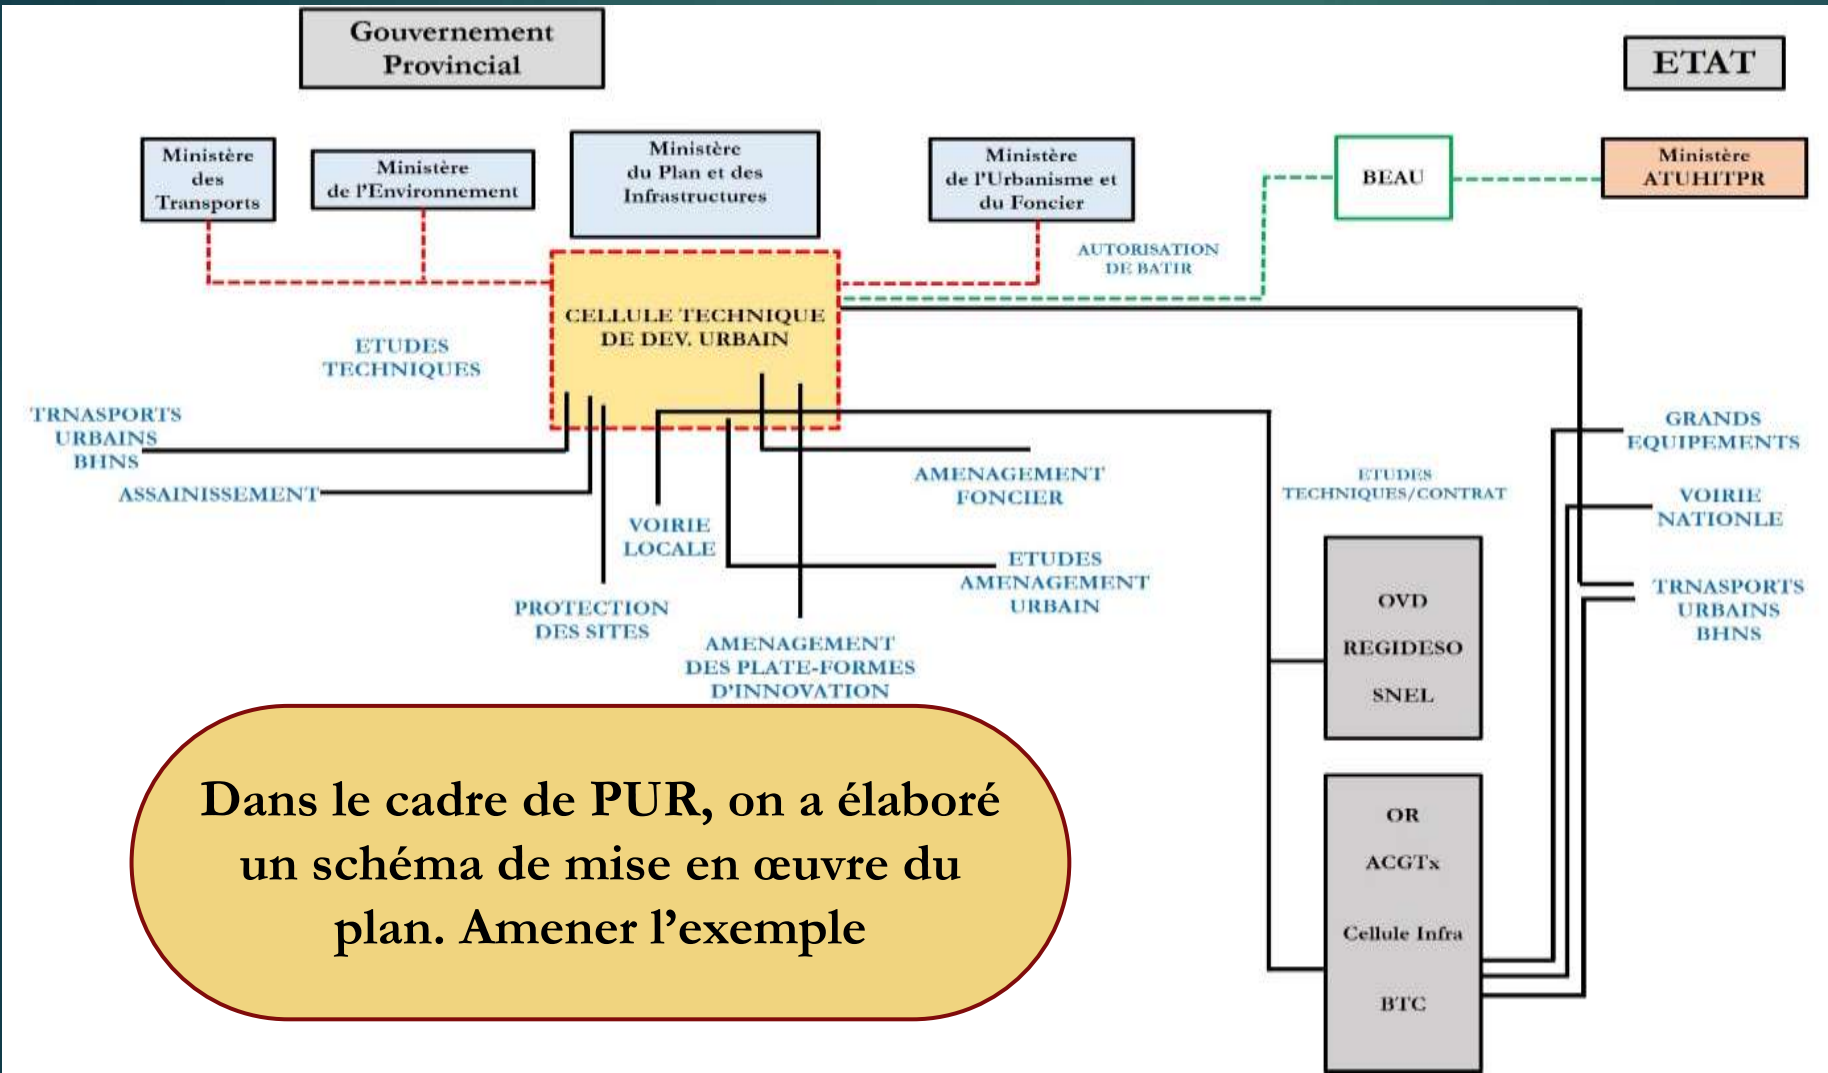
Gouvernement Provincial

ETAT

Ministère des Transports

Ministère de l'Environnement

Ministère du Plan et des Infrastructures

Ministère de l'Urbanisme et du Foncier

BEAU

Ministère ATUHITPR

AUTORISATION DE BATIR

CELLULE TECHNIQUE DE DEV. URBAIN

ETUDES TECHNIQUES

TRNASPORTS URBAINS BHNS

ASSAINISSEMENT

VOIRIE LOCALE

PROTECTION DES SITES

AMENAGEMENT DES PLATE-FORMES D'INNOVATION

AMENAGEMENT FONCIER

ETUDES AMENAGEMENT URBAIN

ETUDES TECHNIQUES/CONTRAT

GRANDS EQUIPEMENTS

VOIRIE NATIONLE

TRNASPORTS URBAINS BHNS

OVD

REGIDESO

SNEL

OR

ACGTx

Cellule Infra

BTC

Dans le cadre de PUR, on a élaboré un schéma de mise en œuvre du plan. Amener l'exemple